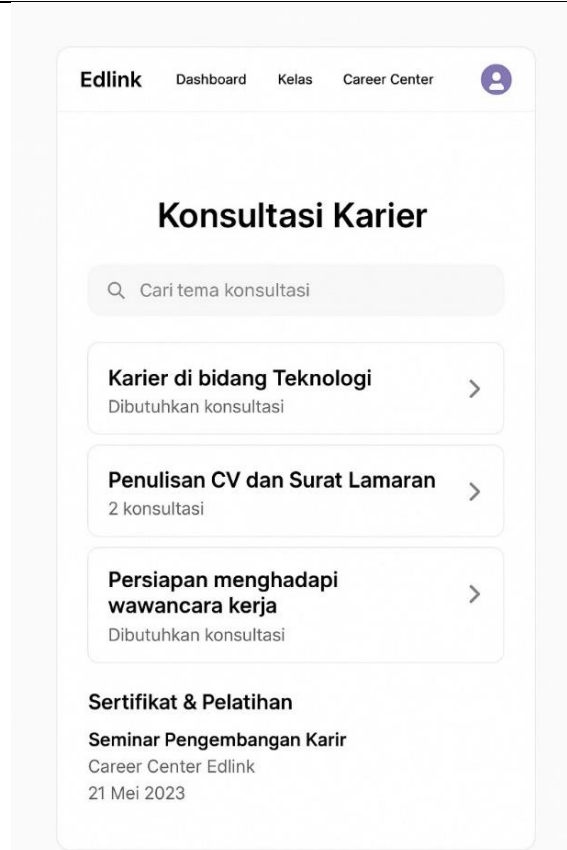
Edlink Dashboard Kelas Career Center

Konsultasi Karier

Cari tema konsultasi

Karier di bidang Teknologi
Dibutuhkan konsultasi

Penulisan CV dan Surat Lamaran
2 konsultasi

Persiapan menghadapi wawancara kerja
Dibutuhkan konsultasi

Sertifikat & Pelatihan

Seminar Pengembangan Karir
Career Center Edlink
21 Mei 2023